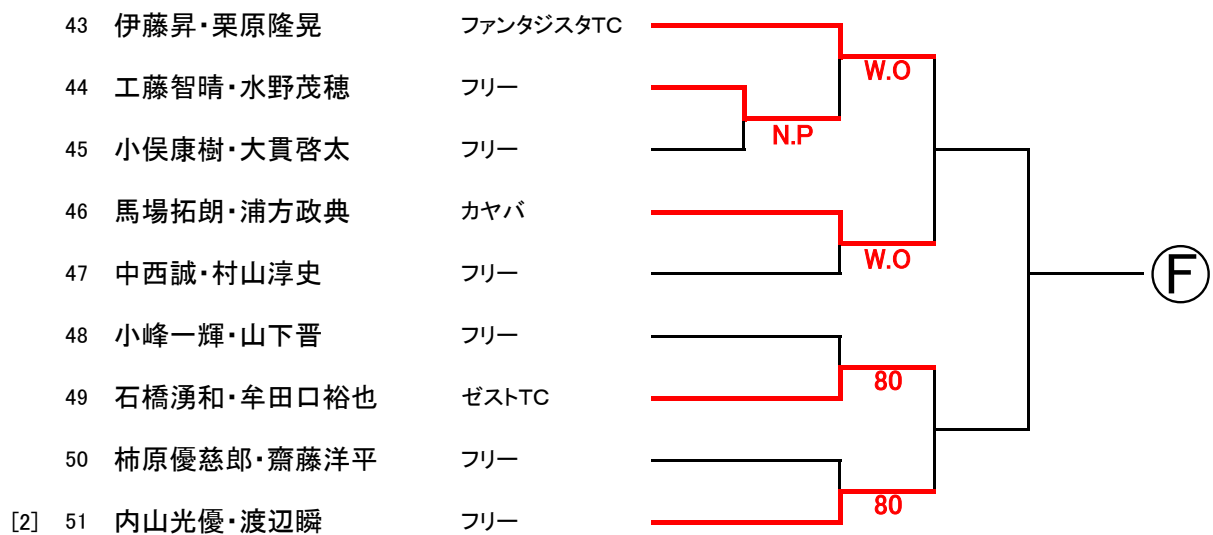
43 伊藤昇・栗原隆晃 ファンタジスタTC
44 工藤智晴・水野茂穂 フリー
45 小俣康樹・大貫啓太 フリー
46 馬場拓朗・浦方政典 カヤバ
47 中西誠・村山淳史 フリー
48 小峰一輝・山下晋 フリー
49 石橋湧和・牟田口裕也 ゼストTC
50 柿原優慈郎・齋藤洋平 フリー
[2] 51 内山光優・渡辺瞬 フリー

W.O
N.P
W.O
80
80

F